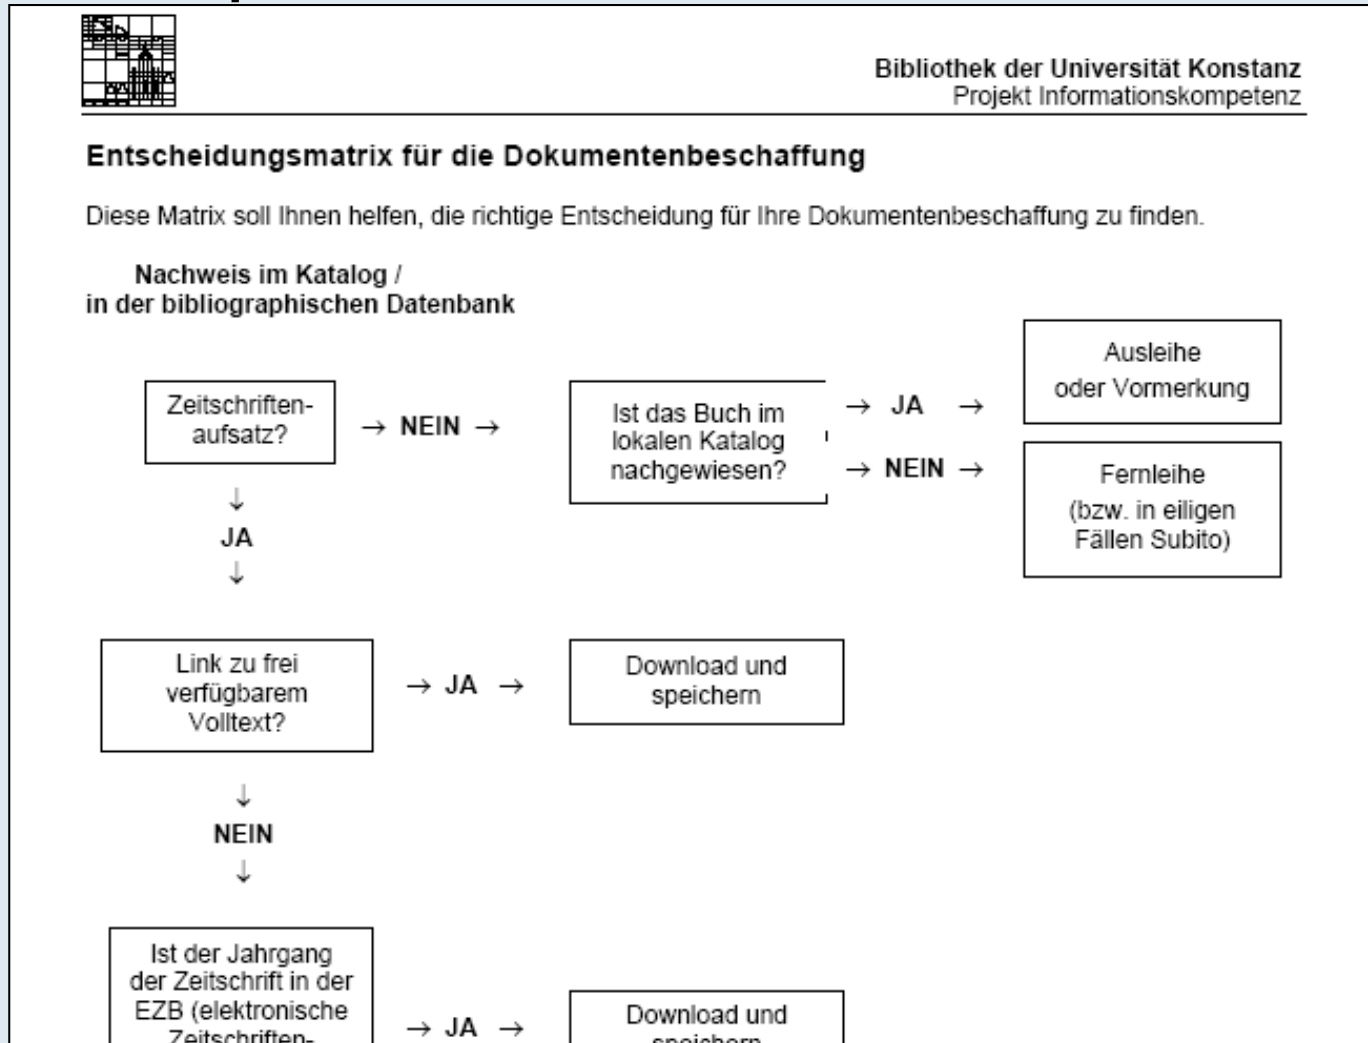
Bibliothek der Universität Konstanz
Projekt Informationskompetenz

Entscheidungsmatrix für die Dokumentenbeschaffung

Diese Matrix soll Ihnen helfen, die richtige Entscheidung für Ihre Dokumentenbeschaffung zu finden.

Nachweis im Katalog / in der bibliographischen Datenbank

Zeitschriftenaufsatz?

→ NEIN →

Ist das Buch im lokalen Katalog nachgewiesen?

→ JA →

Ausleihe oder Vormerkung

→ NEIN →

Fernleihe (bzw. in eiligen Fällen Subito)

↓
JA
↓

Link zu frei verfügbarem Volltext?

→ JA →

Download und speichern

↓
NEIN
↓

Ist der Jahrgang der Zeitschrift in der EZB (elektronische Zeitschriften-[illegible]

→ JA →

Download und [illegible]